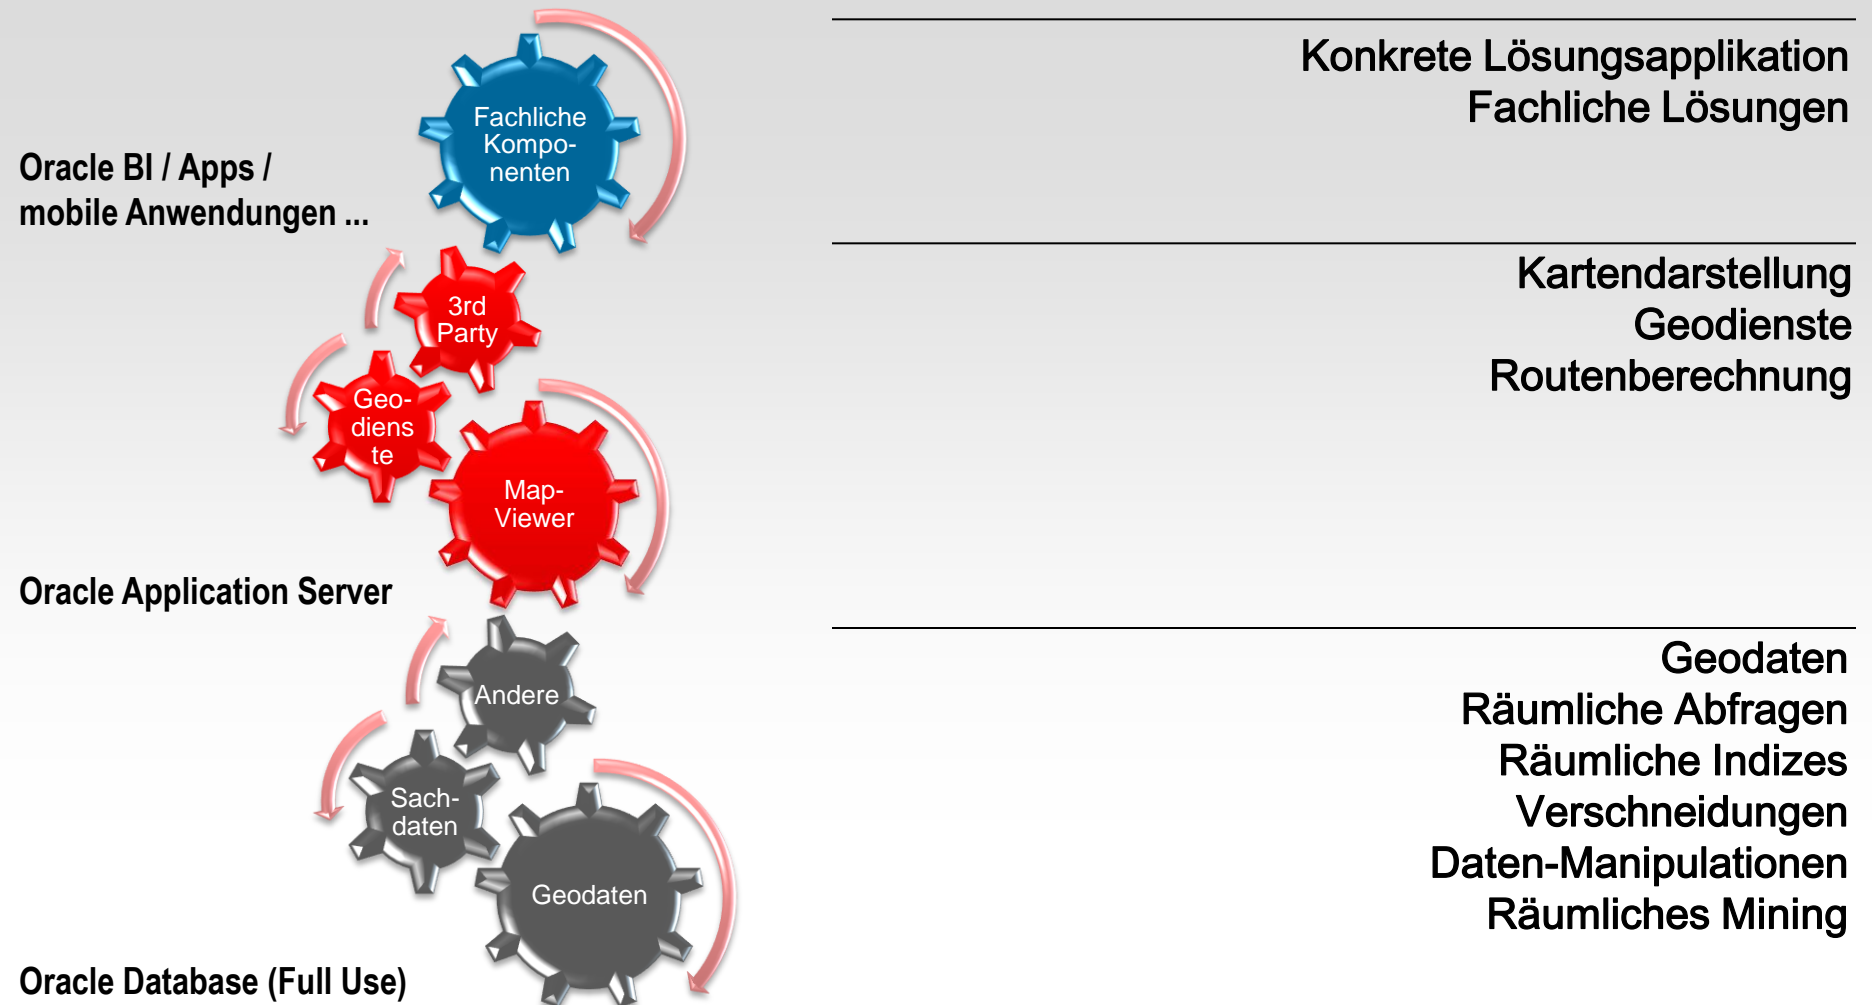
Fachliche Kompo-nenten

Oracle BI / Apps / mobile Anwendungen ...

Konkrete Lösungsapplikation
Fachliche Lösungen

3rd Party

Geo-diens te

Map-Viewer

Kartendarstellung
Geodienste
Routenberechnung

Oracle Application Server

Andere

Sach-daten

Geodaten

Oracle Database (Full Use)

Geodaten
Räumliche Abfragen
Räumliche Indizes
Verschneidungen
Daten-Manipulationen
Räumliches Mining